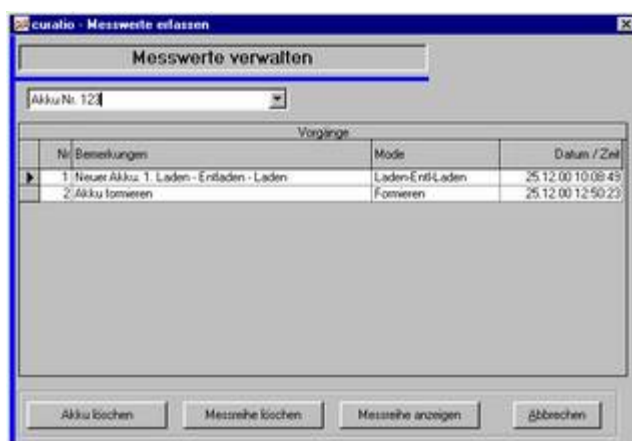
curatio - Messwerte erfassen

Messwerte verwalten

Akku Nr. 123

Vorgänge

| Nr | Bemerkungen | Mode | Datum / Zeit |
|---|---|---|---|
| 1 | Neuer Akku. 1. Laden - Entladen - Laden | Laden-Entl-Laden | 25.12.00 10:08:49 |
| 2 | Akku formieren | Formieren | 25.12.00 12:50:23 |

Akku löschen | Messreihe löschen | Messreihe anzeigen | Abbrechen